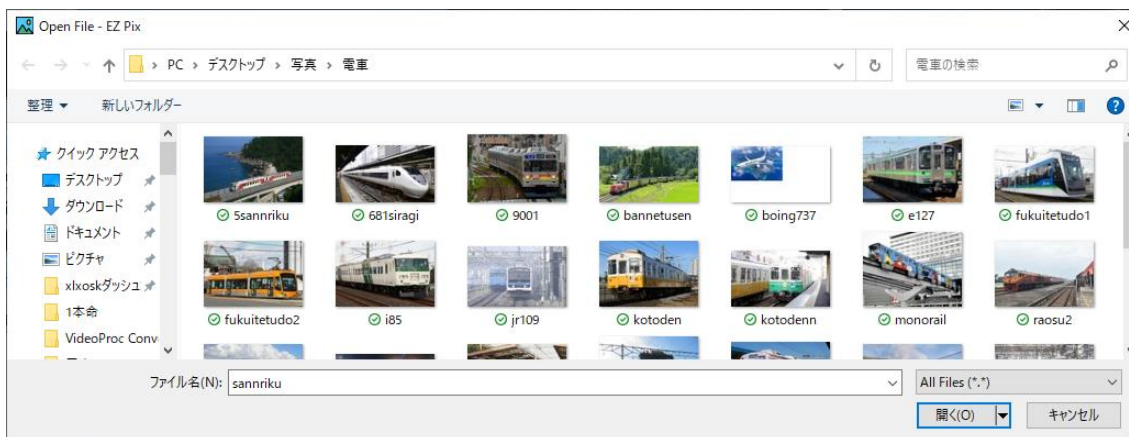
Open File - EZ Pix

PC › デスクトップ › 写真 › 電車

電車の検索

整理 ▾ 新しいフォルダー

クイック アクセス
デスクトップ
ダウンロード
ドキュメント
ピクチャ
xlxoskダッシュ
1本命
VideoProc Conv

5sannriku
681siragi
9001
bannetusen
boing737
e127
fukuitetudo1
fukuitetudo2
i85
jr109
kotoden
kotodenn
monorail
raosu2

ファイル名(N): sannriku

All Files (*.*)

開く(O)
キャンセル